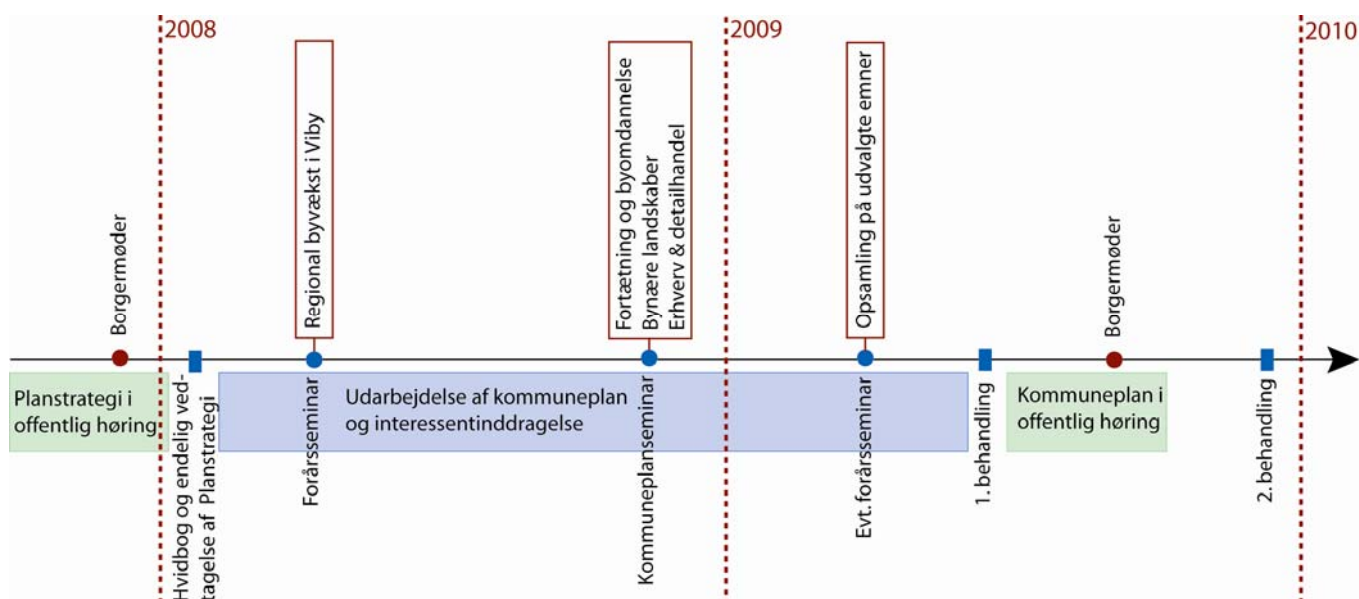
2008

2009

2010

Borgermøder

Regional byvækst i Viby

Fortætning og byomdannelse
Bynære landskaber
Erhverv & detailhandel

Opsamling på udvalgte emner

Borgermøder

Planstrategi i offentlig høring

Hvidbog og endelig vedtagelse af Planstrategi

Forårsseminar

Udarbejdelse af kommuneplan og interessentinddragelse

Kommuneplanseminar

Evt. forårsseminar

1. behandling

Kommuneplan i offentlig høring

2. behandling